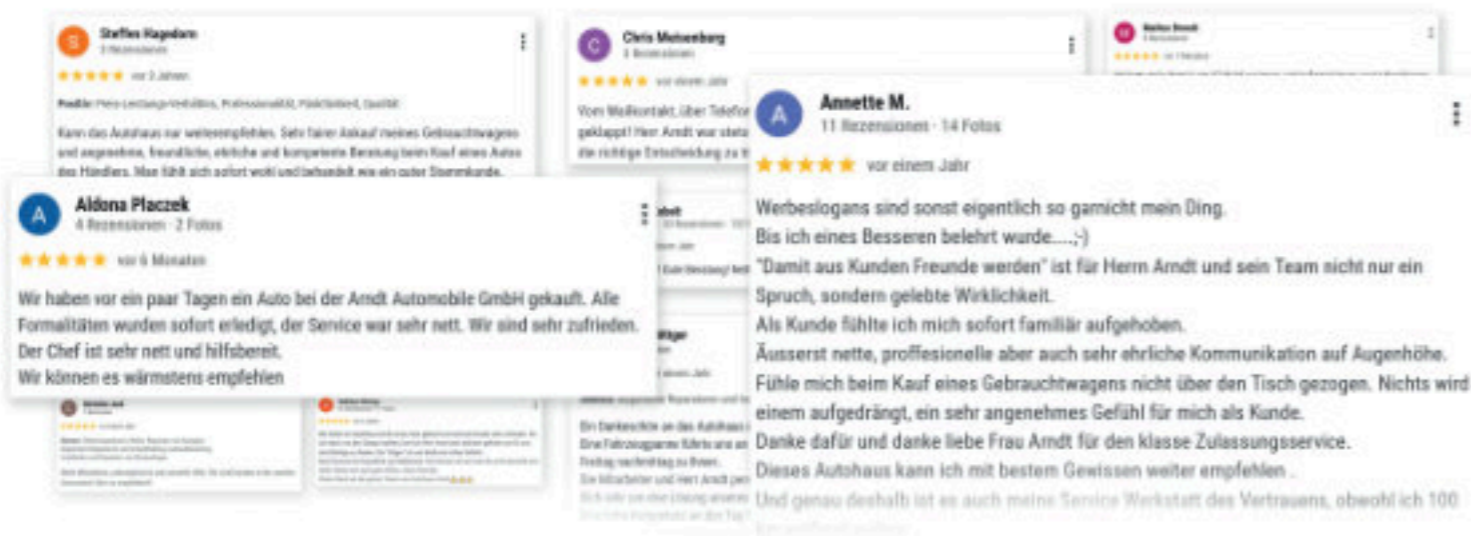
Steffen Hagedorn
3 Rezensionen

★★★★★ vor 3 Jahren

Positiv: Preis-Leistungs-Verhältnis, Professionalität, Pünktlichkeit, Qualität

Kann das Autohaus nur weiterempfehlen. Sehr fairer Ankauf meines Gebrauchtwagens und angenehme, freundliche, ehrliche und kompetente Beratung beim Kauf eines Autos des Händlers. Man fühlt sich sofort wohl und behandelt wie ein guter Stammkunde.

Chris Meisenberg
3 Rezensionen

★★★★★ vor einem Jahr

Vom Mailkontakt, über Telefon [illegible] geklappt! Herr Arndt war stets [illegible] die richtige Entscheidung zu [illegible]

Aldona Placzek
4 Rezensionen · 2 Fotos

★★★★★ vor 6 Monaten

Wir haben vor ein paar Tagen ein Auto bei der Arndt Automobile GmbH gekauft. Alle Formalitäten wurden sofort erledigt, der Service war sehr nett. Wir sind sehr zufrieden. Der Chef ist sehr nett und hilfsbereit.
Wir können es wärmstens empfehlen

Annette M.
11 Rezensionen · 14 Fotos

★★★★★ vor einem Jahr

Werbeslogans sind sonst eigentlich so garnicht mein Ding.
Bis ich eines Besseren belehrt wurde....;-)
"Damit aus Kunden Freunde werden" ist für Herrn Arndt und sein Team nicht nur ein Spruch, sondern gelebte Wirklichkeit.
Als Kunde fühlte ich mich sofort familiär aufgehoben.
Äusserst nette, proffesionelle aber auch sehr ehrliche Kommunikation auf Augenhöhe.
Fühle mich beim Kauf eines Gebrauchtwagens nicht über den Tisch gezogen. Nichts wird einem aufgedrängt, ein sehr angenehmes Gefühl für mich als Kunde.
Danke dafür und danke liebe Frau Arndt für den klasse Zulassungsservice.
Dieses Autohaus kann ich mit bestem Gewissen weiter empfehlen .
Und genau deshalb ist es auch meine Service Werkstatt des Vertrauens, obwohl ich 100 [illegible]

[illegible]